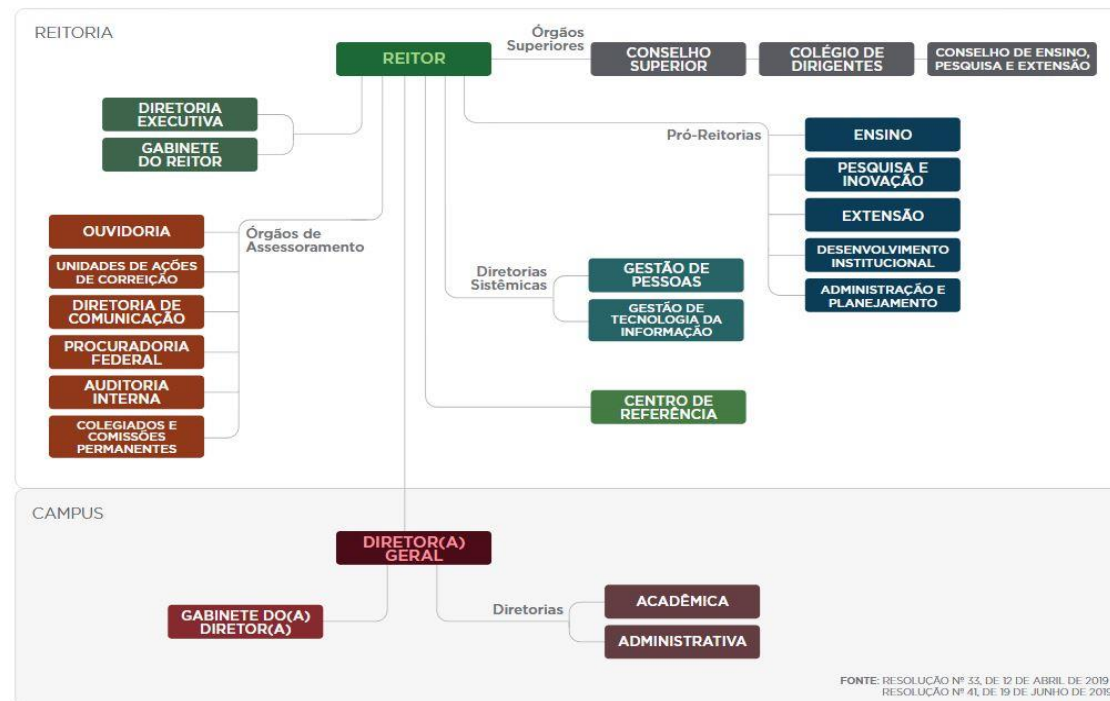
REITORIA

REITOR

Órgãos Superiores

CONSELHO SUPERIOR

COLÉGIO DE DIRIGENTES

CONSELHO DE ENSINO, PESQUISA E EXTENSÃO

DIRETORIA EXECUTIVA

GABINETE DO REITOR

Pró-Reitorias

ENSINO

PESQUISA E INOVAÇÃO

EXTENSÃO

DESENVOLVIMENTO INSTITUCIONAL

ADMINISTRAÇÃO E PLANEJAMENTO

Órgãos de Assessoramento

OUVIDORIA

UNIDADES DE AÇÕES DE CORREIÇÃO

DIRETORIA DE COMUNICAÇÃO

PROCURADORIA FEDERAL

AUDITORIA INTERNA

COLEGIADOS E COMISSÕES PERMANENTES

Diretorias Sistêmicas

GESTÃO DE PESSOAS

GESTÃO DE TECNOLOGIA DA INFORMAÇÃO

CENTRO DE REFERÊNCIA

CAMPUS

DIRETOR(A) GERAL

GABINETE DO(A) DIRETOR(A)

Diretorias

ACADÊMICA

ADMINISTRATIVA

FONTE: RESOLUÇÃO Nº 33, DE 12 DE ABRIL DE 2019
RESOLUÇÃO Nº 41, DE 19 DE JUNHO DE 2019